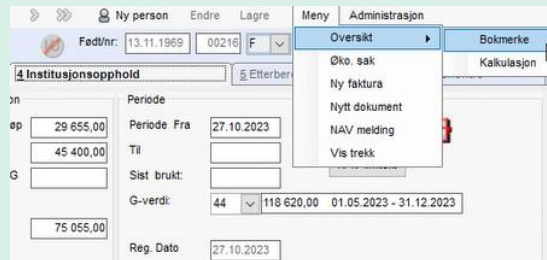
Ny person Endre Lagre Meny Administrasjon

Født/nr: 13.11.1969 00216 F

4 Institusjonsopphold 5 Etterbe

on

øp 29 655,00

45 400,00

G

75 055,00

Periode

Periode Fra 27.10.2023

Til

Sist brukt:

G-verdi: 44 118 620,00 01.05.2023 - 31.12.2023

Reg. Dato 27.10.2023

Oversikt

Øko. sak

Ny faktura

Nytt dokument

NAV melding

Vis trekk

Bokmerke

Kalkulasjon